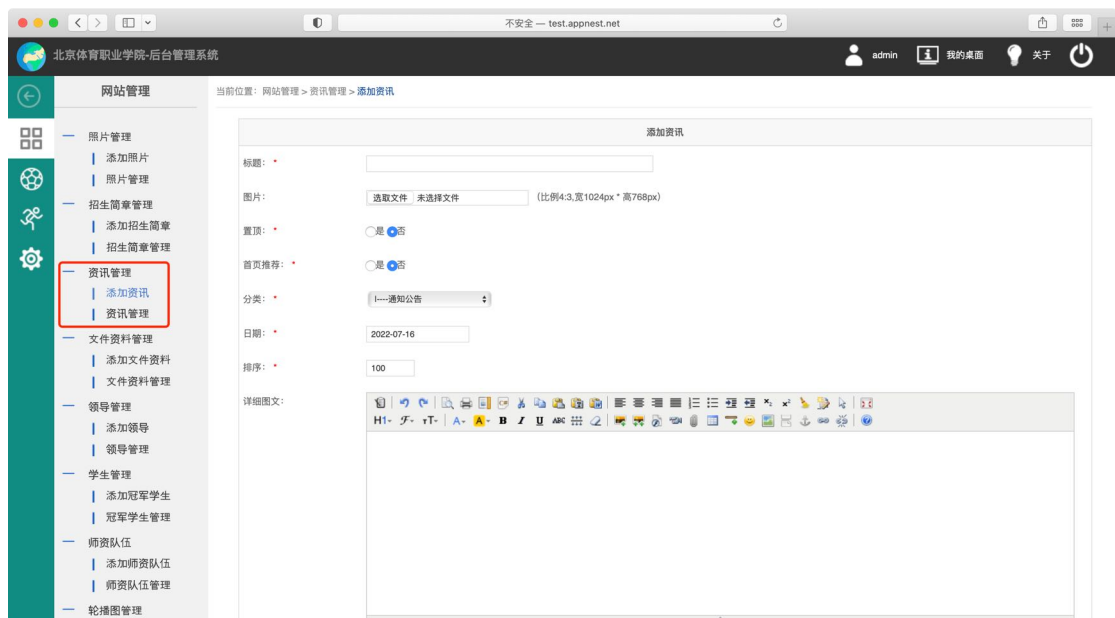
不安全 — test.appnest.net

北京体育职业学院-后台管理系统

admin 我的桌面 关于

网站管理

— 照片管理
| 添加照片
| 照片管理
— 招生简章管理
| 添加招生简章
| 招生简章管理
— 资讯管理
| 添加资讯
| 资讯管理
— 文件资料管理
| 添加文件资料
| 文件资料管理
— 领导管理
| 添加领导
| 领导管理
— 学生管理
| 添加冠军学生
| 冠军学生管理
— 师资队伍
| 添加师资队伍
| 师资队伍管理
— 轮播图管理

当前位置：网站管理 > 资讯管理 > 添加资讯

添加资讯

标题：*

图片： 选取文件 未选择文件 (比例4:3,宽1024px * 高768px)

置顶：* 是 否

首页推荐：* 是 否

分类：* |----通知公告

日期：* 2022-07-16

排序：* 100

详细图文：

H1 F T A A B I U ABC